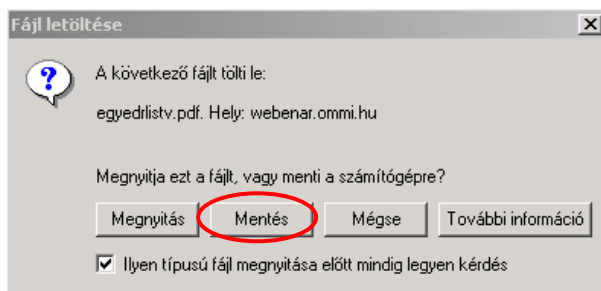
Fájl letöltése

A következő fájlt tölti le:

egyedrlistv.pdf. Hely: webenar.ommi.hu

Megnyitja ezt a fájlt, vagy menti a számítógépre?

Megnyitás Mentés Mégse További információ

Ilyen típusú fájl megnyitása előtt mindig legyen kérdés